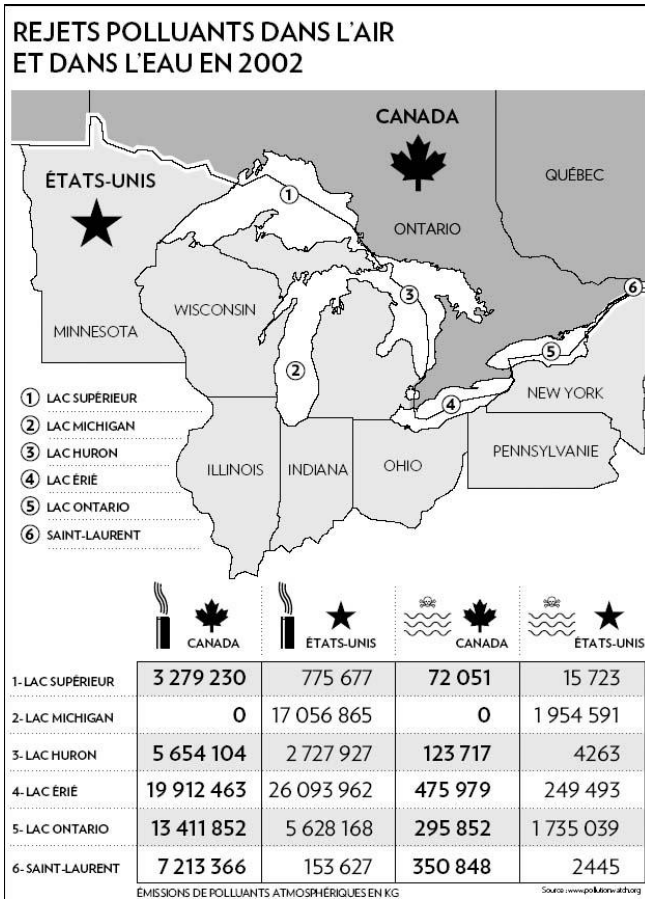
REJETS POLLUANTS DANS L'AIR ET DANS L'EAU EN 2002

CANADA

ÉTATS-UNIS

QUÉBEC

ONTARIO

WISCONSIN

MINNESOTA

NEW YORK

PENNSYLVANIE

ILLINOIS

INDIANA

OHIO

① LAC SUPÉRIEUR
② LAC MICHIGAN
③ LAC HURON
④ LAC ÉRIÉ
⑤ LAC ONTARIO
⑥ SAINT-LAURENT

| | CANADA | ÉTATS-UNIS | CANADA | ÉTATS-UNIS |
|---|---|---|---|---|
| 1- LAC SUPÉRIEUR | 3 279 230 | 775 677 | 72 051 | 15 723 |
| 2- LAC MICHIGAN | 0 | 17 056 865 | 0 | 1 954 591 |
| 3- LAC HURON | 5 654 104 | 2 727 927 | 123 717 | 4263 |
| 4- LAC ÉRIÉ | 19 912 463 | 26 093 962 | 475 979 | 249 493 |
| 5- LAC ONTARIO | 13 411 852 | 5 628 168 | 295 852 | 1 735 039 |
| 6- SAINT-LAURENT | 7 213 366 | 153 627 | 350 848 | 2445 |

ÉMISSIONS DE POLLUANTS ATMOSPHÉRIQUES EN KG

Source : www.pollutionwatch.org